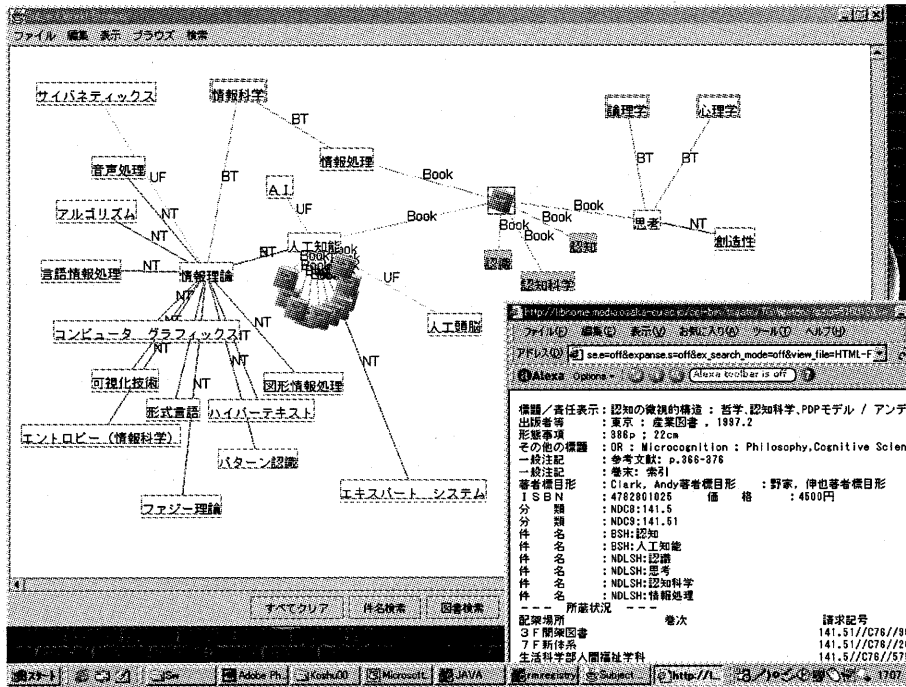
ファイル 編集 表示 ブラウズ 検索

サイバネティックス
情報科学
BT
情報処理
Book
論理学
心理学
BT
BT
音声処理
UF
BT
A.I.
UF
Book
Book
Book
Book
思考
NT
創造性
アルゴリズム
NT
人工知能
Book
認知
BT
Book
NT
認識
認知科学
言語情報処理
NT
情報理論
UF
NT
NT
人工頭脳
コンピュータ グラフィックス
NT
NT
NT
NT
可視化技術
NT
図形情報処理
NT
形式言語
ハイパーテキスト
エントロピー(情報科学)
パターン認識
エキスパート システム
ファジー理論

すべてクリア
件名検索
図書検索

http://librome.media.osaka-cu.ac.jp/cgi-bin/... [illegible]
ファイル(F) 編集(E) 表示(V) お気に入り(A) ツール(T) ヘルプ(H)
アドレス(D) se=off&expanse.s=off&ex_search_mode=off&view_file=HTML-F
Alexa Options Alexa toolbar is off

標題/責任表示:認知の微視的構造 : 哲学,認知科学,PDPモデル / アンデ
出版者等 : 東京 : 産業図書 , 1997.2
形態事項 : 386p ; 22cm
その他の標題 : OR : Microcognition : Philosophy,Cognitive Scien
一般注記 : 参考文献: p.366-376
一般注記 : 巻末: 索引
著者標目形 : Clark, Andy著者標目形 : 野家, 伸也著者標目形
ISBN : 4782801025 価 格 : 4500円
分 類 : NDC8:141.5
分 類 : NDC9:141.51
件 名 : BSH:認知
件 名 : BSH:人工知能
件 名 : NDLSH:認識
件 名 : NDLSH:思考
件 名 : NDLSH:認知科学
件 名 : NDLSH:情報処理
--- 所蔵状況 ---
配架場所 巻次 請求記号
3F開架図書 141.51//C76//9
7F新伴系 141.51//C76//2
生活科学部人間福祉学科 141.5//C76//57

スタート Sw Adobe Ph Koshu00 Microsoft JAVA rmregistry Subject http://L... 17:07